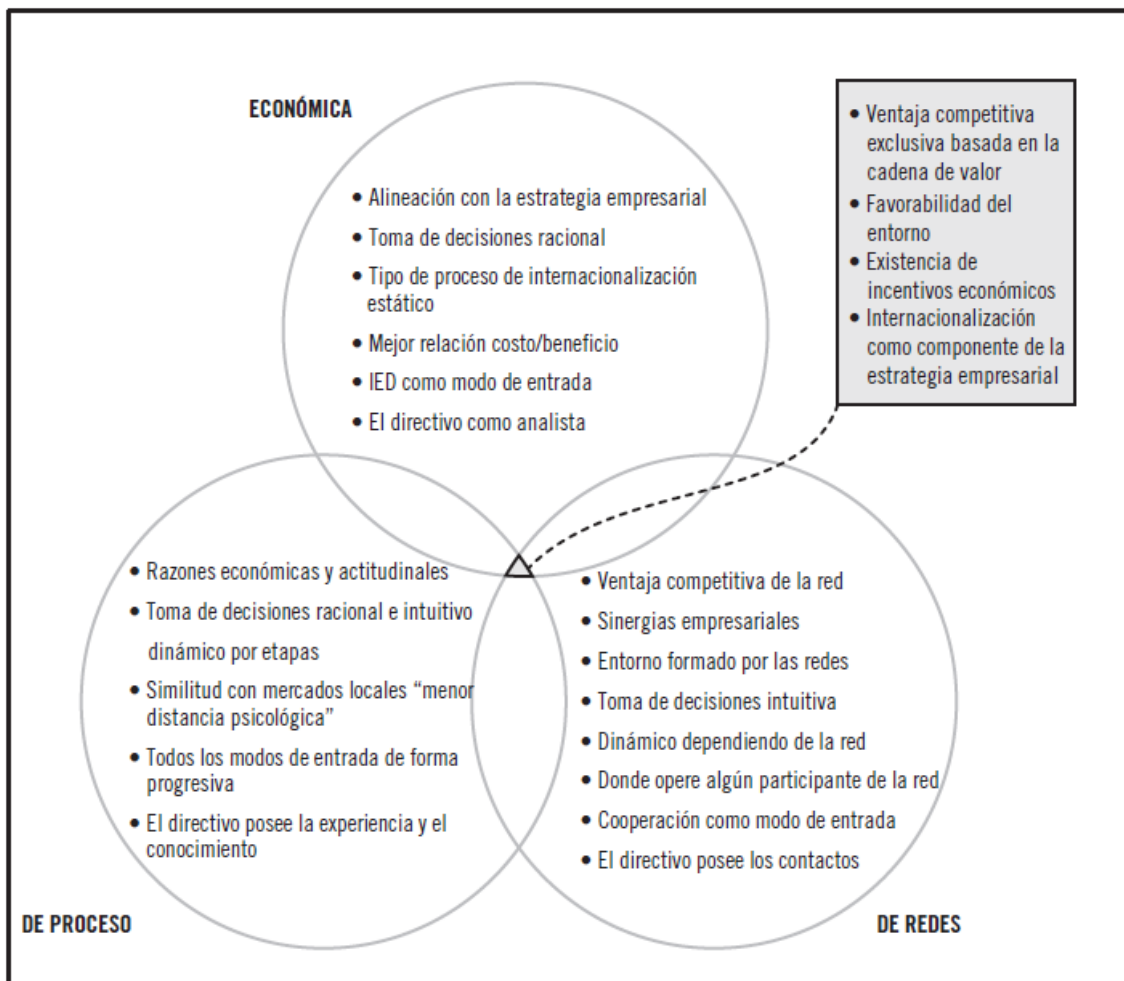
ECONÓMICA

• Alineación con la estrategia empresarial
• Toma de decisiones racional
• Tipo de proceso de internacionalización estático
• Mejor relación costo/beneficio
• IED como modo de entrada
• El directivo como analista

• Ventaja competitiva exclusiva basada en la cadena de valor
• Favorabilidad del entorno
• Existencia de incentivos económicos
• Internacionalización como componente de la estrategia empresarial

• Razones económicas y actitudinales
• Toma de decisiones racional e intuitivo
dinámico por etapas
• Similitud con mercados locales "menor distancia psicológica"
• Todos los modos de entrada de forma progresiva
• El directivo posee la experiencia y el conocimiento

• Ventaja competitiva de la red
• Sinergias empresariales
• Entorno formado por las redes
• Toma de decisiones intuitiva
• Dinámico dependiendo de la red
• Donde opere algún participante de la red
• Cooperación como modo de entrada
• El directivo posee los contactos

DE PROCESO

DE REDES